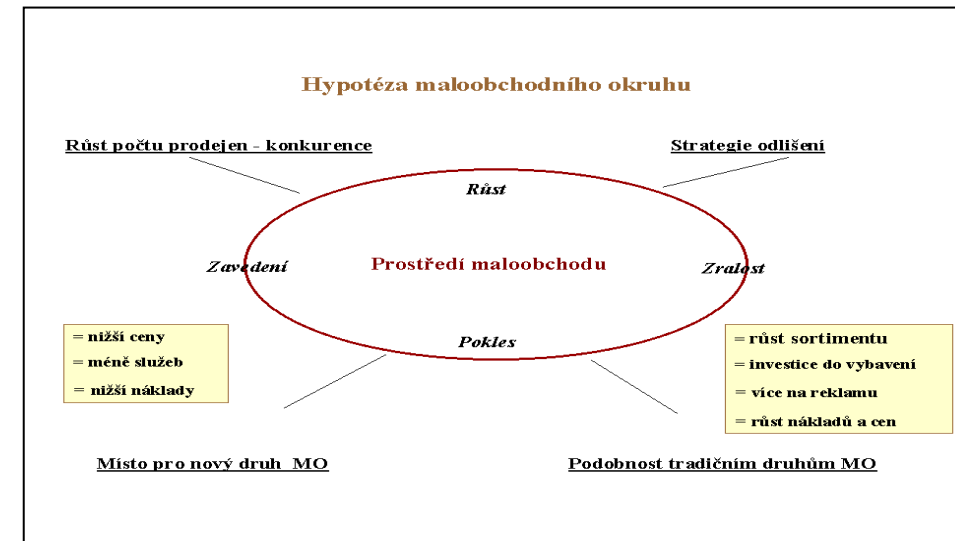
Hypotéza maloobchodního okruhu

Růst počtu prodejen - konkurence

Strategie odlišení

Růst

Zavedení

Prostředí maloobchodu

Zralost

Pokles

= nižší ceny
= méně služeb
= nižší náklady

= růst sortimentu
= investice do vybavení
= více na reklamu
= růst nákladů a cen

Místo pro nový druh MO

Podobnost tradičním druhům MO